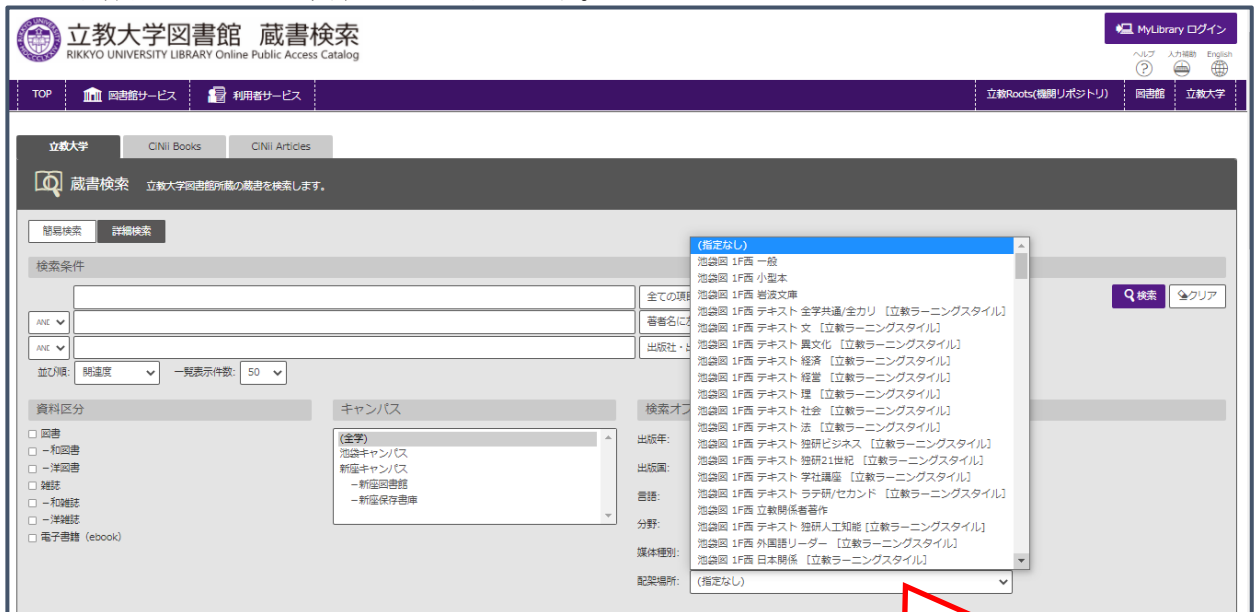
立教大学図書館 蔵書検索
RIKKYO UNIVERSITY LIBRARY Online Public Access Catalog

MyLibrary ログイン
ヘルプ 入力補助 English

TOP 図書館サービス 利用者サービス 立教Roots(機関リポジトリ) 図書館 立教大学

立教大学 CiNii Books CiNii Articles

蔵書検索 立教大学図書館所蔵の蔵書を検索します。

簡易検索 詳細検索

検索条件

全ての項目
AND 著者名に
AND 出版社・出
並び順: 関連度 一覧表示件数: 50

検索 クリア

(指定なし)
池袋図 1F西 一般
池袋図 1F西 小型本
池袋図 1F西 岩波文庫
池袋図 1F西 テキスト 全学共通/全カリ [立教ラーニングスタイル]
池袋図 1F西 テキスト 文 [立教ラーニングスタイル]
池袋図 1F西 テキスト 異文化 [立教ラーニングスタイル]
池袋図 1F西 テキスト 経済 [立教ラーニングスタイル]
池袋図 1F西 テキスト 経営 [立教ラーニングスタイル]
池袋図 1F西 テキスト 理 [立教ラーニングスタイル]
池袋図 1F西 テキスト 社会 [立教ラーニングスタイル]
池袋図 1F西 テキスト 法 [立教ラーニングスタイル]
池袋図 1F西 テキスト 独研ビジネス [立教ラーニングスタイル]
池袋図 1F西 テキスト 独研21世紀 [立教ラーニングスタイル]
池袋図 1F西 テキスト 学社講座 [立教ラーニングスタイル]
池袋図 1F西 テキスト ラテ研/セカンド [立教ラーニングスタイル]
池袋図 1F西 立教関係者著作
池袋図 1F西 テキスト 独研人工知能 [立教ラーニングスタイル]
池袋図 1F西 外国語リーダー [立教ラーニングスタイル]
池袋図 1F西 日本関係 [立教ラーニングスタイル]

資料区分
図書
－和図書
－洋図書
雑誌
－和雑誌
－洋雑誌
電子書籍 (ebook)

キャンパス
(全学)
池袋キャンパス
新座キャンパス
－新座図書館
－新座保存書庫

検索オプ
出版年:
出版国:
言語:
分野:
媒体種別:
配架場所: (指定なし)